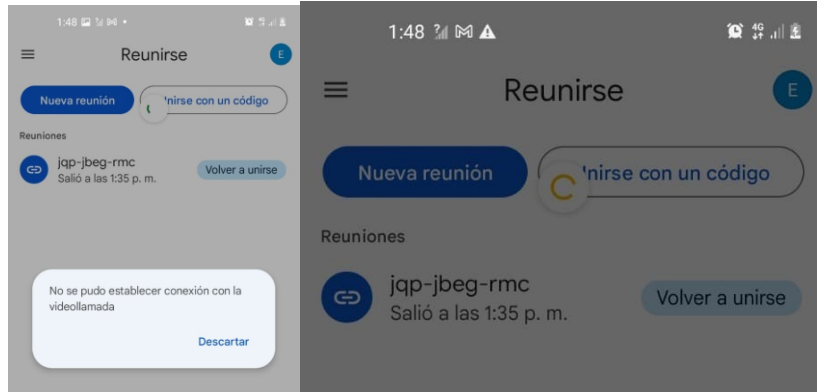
1:48

Reunirse

E

Nueva reunión

'nirse con un código

Reuniones

jqp-jbeg-rmc
Salió a las 1:35 p. m.

Volver a unirse

No se pudo establecer conexión con la videollamada

Descartar

1:48

Reunirse

E

Nueva reunión

'nirse con un código

Reuniones

jqp-jbeg-rmc
Salió a las 1:35 p. m.

Volver a unirse